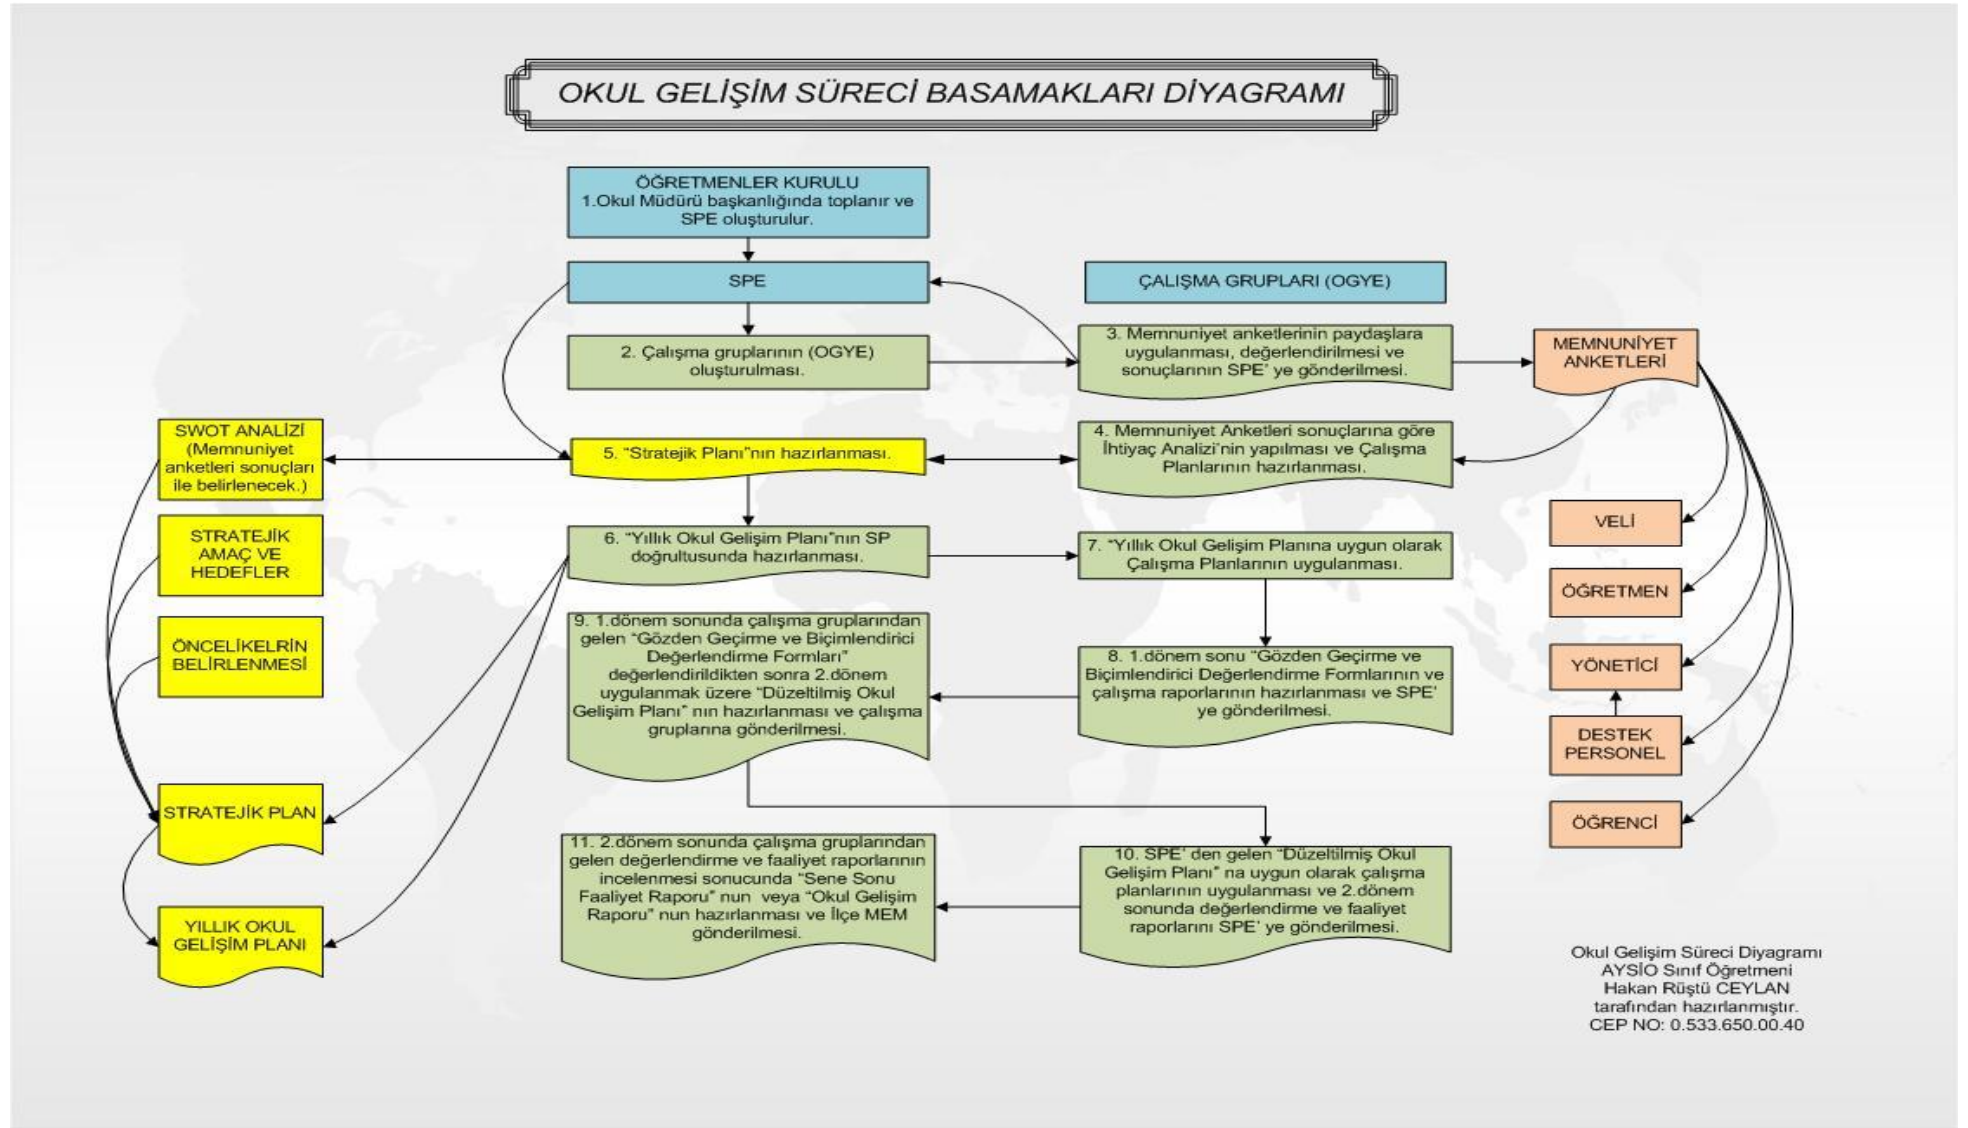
OKUL GELİŞİM SÜRECİ BASAMAKLARI DİYAGRAMI

ÖĞRETMENLER KURULU
1.Okul Müdürü başkanlığında toplanır ve SPE oluşturulur.

SPE

ÇALIŞMA GRUPLARI (OGYE)

2. Çalışma gruplarının (OGYE) oluşturulması.

3. Memnuniyet anketlerinin paydaşlara uygulanması, değerlendirilmesi ve sonuçlarının SPE' ye gönderilmesi.

MEMNUNİYET ANKETLERİ

SWOT ANALİZİ (Memnuniyet anketleri sonuçları ile belirlenecek.)

5. "Stratejik Planı"nın hazırlanması.

4. Memnuniyet Anketleri sonuçlarına göre İhtiyaç Analizi'nin yapılması ve Çalışma Planlarının hazırlanması.

STRATEJİK AMAÇ VE HEDEFLER

6. "Yıllık Okul Gelişim Planı"nın SP doğrultusunda hazırlanması.

7. "Yıllık Okul Gelişim Planına uygun olarak Çalışma Planlarının uygulanması.

VELİ

ÖĞRETMEN

ÖNCELİKELRIN BELİRLENMESİ

9. 1.dönem sonunda çalışma gruplarından gelen "Gözden Geçirme ve Biçimlendirici Değerlendirme Formları" değerlendirildikten sonra 2.dönem uygulanmak üzere "Düzeltilmiş Okul Gelişim Planı" nın hazırlanması ve çalışma gruplarına gönderilmesi.

8. 1.dönem sonu "Gözden Geçirme ve Biçimlendirici Değerlendirme Formlarının ve çalışma raporlarının hazırlanması ve SPE' ye gönderilmesi.

YÖNETİCİ

DESTEK PERSONEL

STRATEJİK PLAN

ÖĞRENCİ

11. 2.dönem sonunda çalışma gruplarından gelen değerlendirme ve faaliyet raporlarının incelenmesi sonucunda "Sene Sonu Faaliyet Raporu" nun veya "Okul Gelişim Raporu" nun hazırlanması ve İlçe MEM gönderilmesi.

10. SPE' den gelen "Düzeltilmiş Okul Gelişim Planı" na uygun olarak çalışma planlarının uygulanması ve 2.dönem sonunda değerlendirme ve faaliyet raporlarını SPE' ye gönderilmesi.

YILLIK OKUL GELİŞİM PLANI

Okul Gelişim Süreci Diyagramı
AYSİO Sınıf Öğretmeni
Hakan Rüştü CEYLAN
tarafından hazırlanmıştır.
CEP NO: 0.533.650.00.40